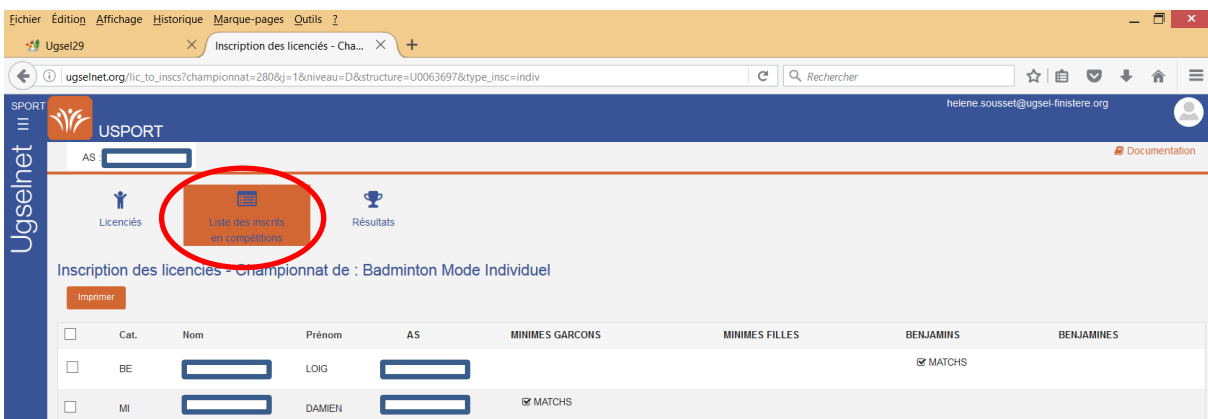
Fichier Édition Affichage Historique Marque-pages Outils ?

Ugsel29

Inscription des licenciés - Cha...

+

ugselnet.org/lic_to_inscs?championnat=280&j=1&niveau=D&structure=U0063697&type_insc=indiv

Rechercher

SPORT

USPORT

helene.sousset@ugsel-finistere.org

Ugselnet

AS :

Documentation

Licenciés

Liste des inscrits en compétitions

Résultats

Inscription des licenciés - Championnat de : Badminton Mode Individuel

Imprimer

| | Cat. | Nom | Prénom | AS | MINIMES GARCONS | MINIMES FILLES | BENJAMINS | BENJAMINES |
|---|---|---|---|---|---|---|---|---|
| | BE | | LOIG | | | | MATCHS | |
| | MI | | DAMIEN | | MATCHS | | | |